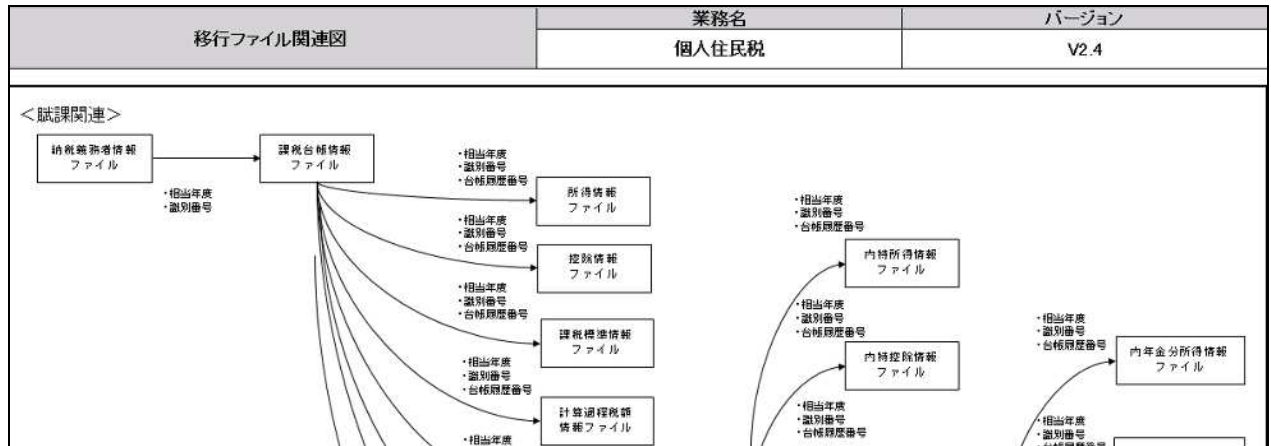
移行ファイル関連図

| 業務名 | バージョン |
|---|---|
| 個人住民税 | V2.4 |

＜賦課関連＞

納税義務者情報ファイル

・相当年度
・識別番号

課税台帳情報ファイル

・相当年度
・識別番号
・台帳履歴番号

所得情報ファイル

・相当年度
・識別番号
・台帳履歴番号

控除情報ファイル

・相当年度
・識別番号
・台帳履歴番号

課税標準情報ファイル

・相当年度
・識別番号
・台帳履歴番号

計算過程税額情報ファイル

・相当年度

・相当年度
・識別番号
・台帳履歴番号

内特所得情報ファイル

・相当年度
・識別番号
・台帳履歴番号

内特控除情報ファイル

・相当年度
・識別番号
・台帳履歴番号

・相当年度
・識別番号
・台帳履歴番号

内年金分所得情報ファイル

・相当年度
・識別番号
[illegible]